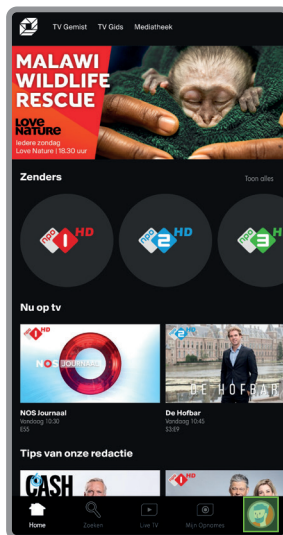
TV Gemist TV Gids Mediatheek

MALAWI WILDLIFE RESCUE

LOVE NATURE

Iedere zondag
Love Nature | 18.30 uur

Zenders

Toon alles

NPO 1 HD

NPO 2 HD

NPO 3 HD

Nu op tv

NPO 1 HD

NOS JOURNAAL

NPO 2 HD

DE HOFBAR

NOS Journaal
Vandaag 10:30
E55

De Hofbar
Vandaag 10:45
S3:E9

Tips van onze redactie

CASH

Home

Zoeken

Live TV

Mijn Opnames